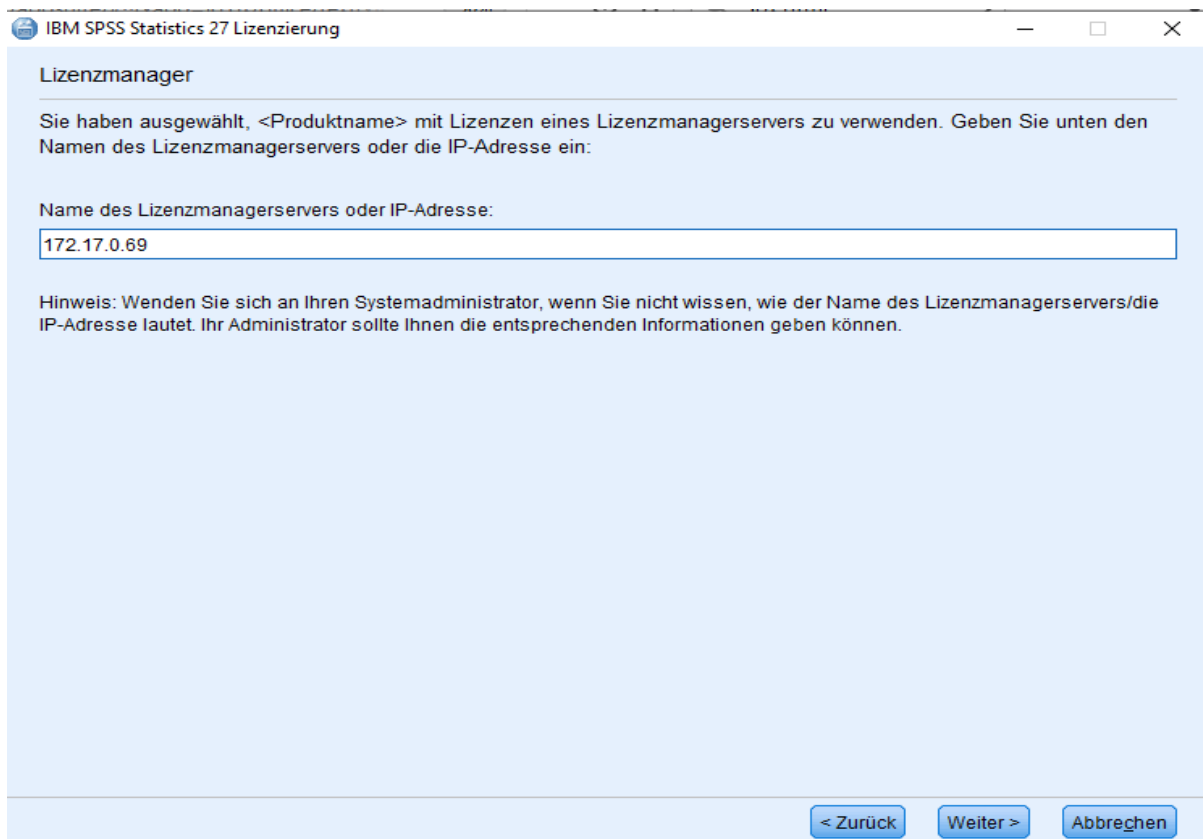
IBM SPSS Statistics 27 Lizenzierung

Lizenzmanager

Sie haben ausgewählt, <Produktname> mit Lizenzen eines Lizenzmanagerservers zu verwenden. Geben Sie unten den Namen des Lizenzmanagerservers oder die IP-Adresse ein:

Name des Lizenzmanagerservers oder IP-Adresse:

172.17.0.69

Hinweis: Wenden Sie sich an Ihren Systemadministrator, wenn Sie nicht wissen, wie der Name des Lizenzmanagerservers/die IP-Adresse lautet. Ihr Administrator sollte Ihnen die entsprechenden Informationen geben können.

< Zurück Weiter > Abbrechen